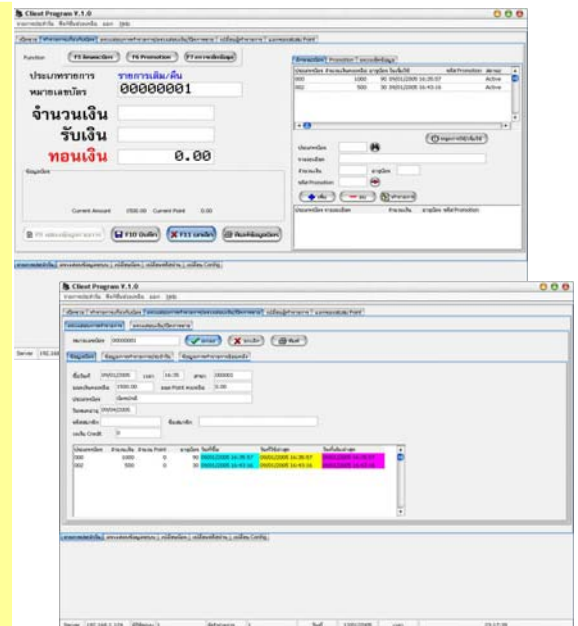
Client Program V.1.0

ประเภทรายการ รายการเติม/คืน
หมายเลขบัตร 00000001

จำนวนเงิน
รับเงิน
ทอนเงิน 0.00

Current Amount 1500.00 Current Point 0.00

F10 บันทึก
F11 ยกเลิก
ล้างข้อมูลบัตร

| | | | | | |
|---|---|---|---|---|---|
| 000 | 1000 | 90 | 19/01/2005 16:26:07 | | Active |
| 002 | 500 | 30 | 19/01/2005 16:43:16 | | Active |

Client Program V.1.0

หมายเลขบัตร 00000001

วันที่ 19/01/2005 เวลา 16:35 สาขา 000001
ยอดเงินคงเหลือ 1500.00 ยอด Point คงเหลือ 0.00
วันหมดอายุ 19/04/2005
วงเงิน Credit 0

| | | | | | | |
|---|---|---|---|---|---|---|
| 000 | 1000 | 0 | 90 | 19/01/2005 16:26:07 | 19/01/2005 16:26:07 | 19/04/2005 16:26:07 |
| 002 | 500 | 0 | 30 | 19/01/2005 16:43:16 | 19/01/2005 16:43:16 | 19/02/2005 16:43:16 |

Server 192.168.1.226 19/01/2005